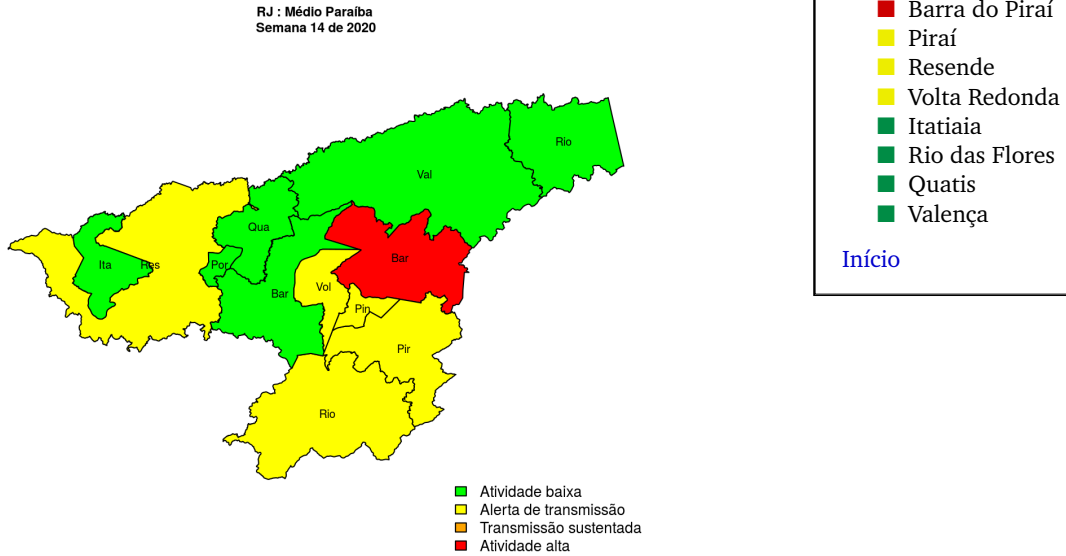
RJ : Médio Paraíba
Semana 14 de 2020

Rio
Val
Qua
Bar
Ita
Res
Por
Bar
Vol
Pin
Pir
Rio

Atividade baixa
Alerta de transmissão
Transmissão sustentada
Atividade alta

Barra do Piraí
Piraí
Resende
Volta Redonda
Itatiaia
Rio das Flores
Quatis
Valença

Início